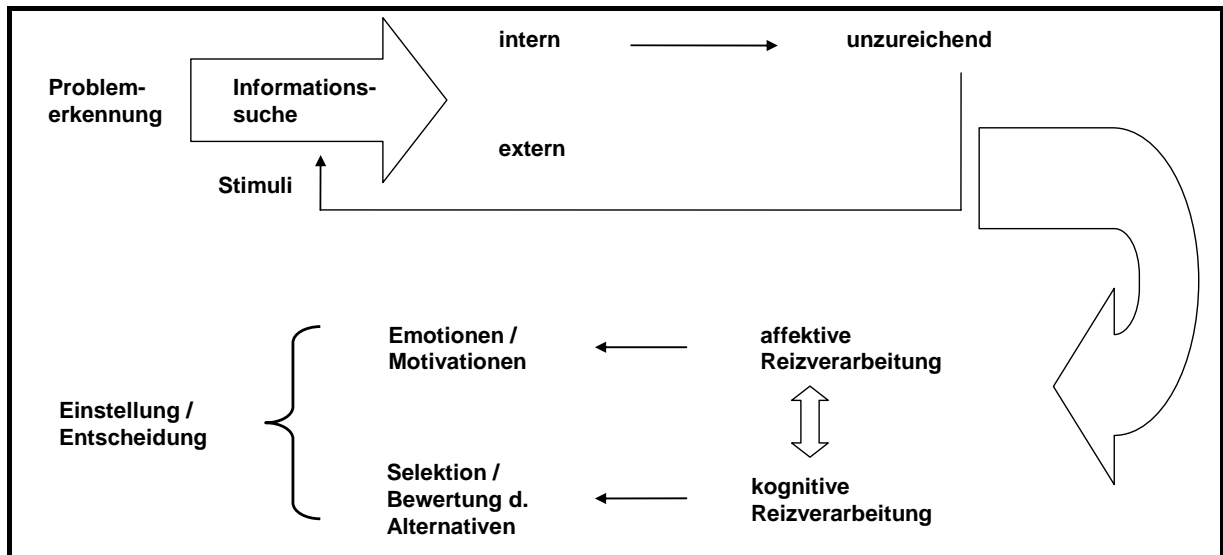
Problemerkennung

Informationssuche

intern

unzureichend

extern

Stimuli

Emotionen / Motivationen

affektive Reizverarbeitung

Einstellung / Entscheidung

Selektion / Bewertung d. Alternativen

kognitive Reizverarbeitung